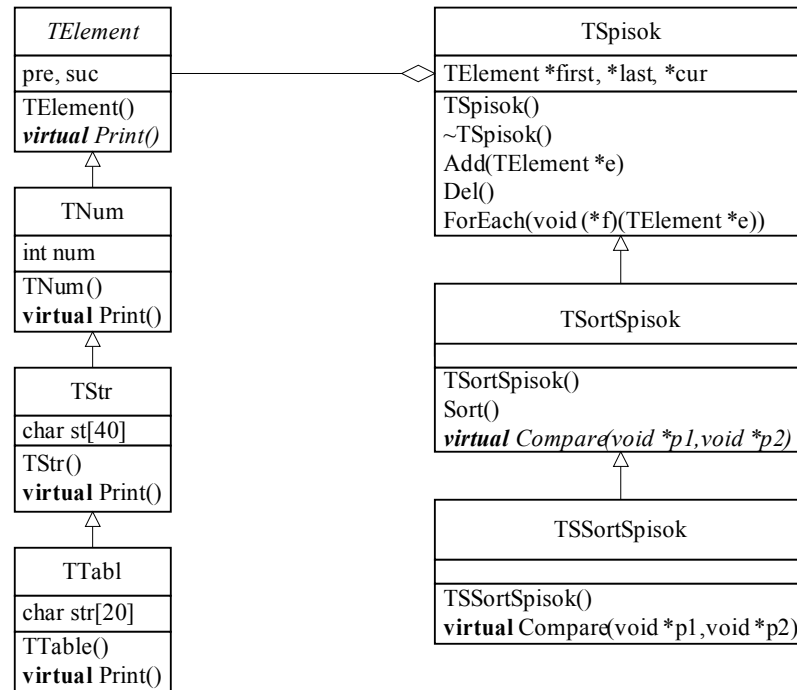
TElement

pre, suc

TElement()
virtual Print()

TNum

int num

TNum()
virtual Print()

TStr

char st[40]

TStr()
virtual Print()

TTabl

char str[20]

TTable()
virtual Print()

TSpisok

TElement *first, *last, *cur

TSpisok()
~TSpisok()
Add(TElement *e)
Del()
ForEach(void (*f)(TElement *e))

TSortSpisok

TSortSpisok()
Sort()
virtual Compare(void *p1,void *p2)

TSSortSpisok

TSSortSpisok()
virtual Compare(void *p1,void *p2)